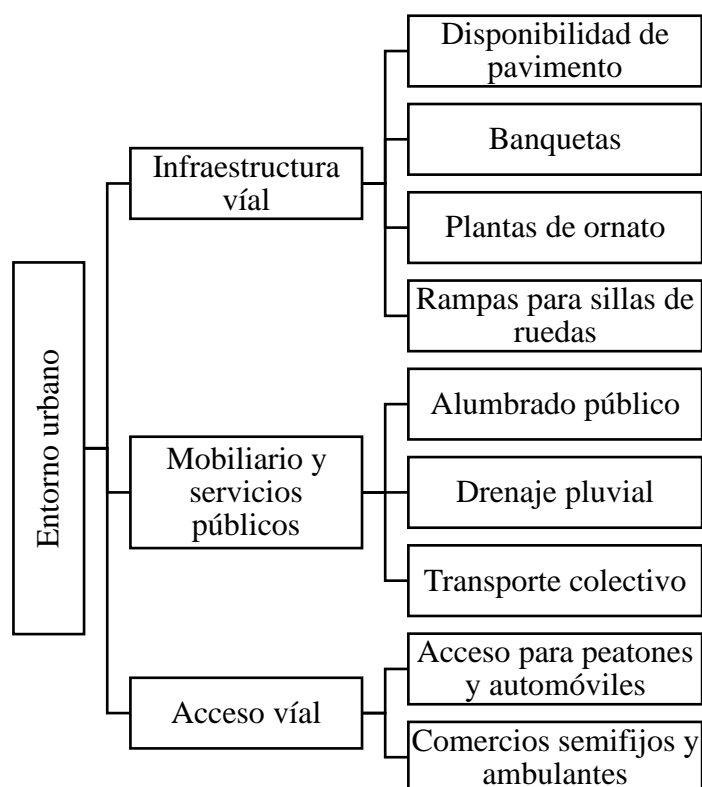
Entorno urbano

Infraestructura víal

Disponibilidad de pavimento

Banquetas

Plantas de ornato

Rampas para sillas de ruedas

Mobiliario y servicios públicos

Alumbrado público

Drenaje pluvial

Transporte colectivo

Acceso víal

Acceso para peatones y automóviles

Comercios semifijos y ambulantes